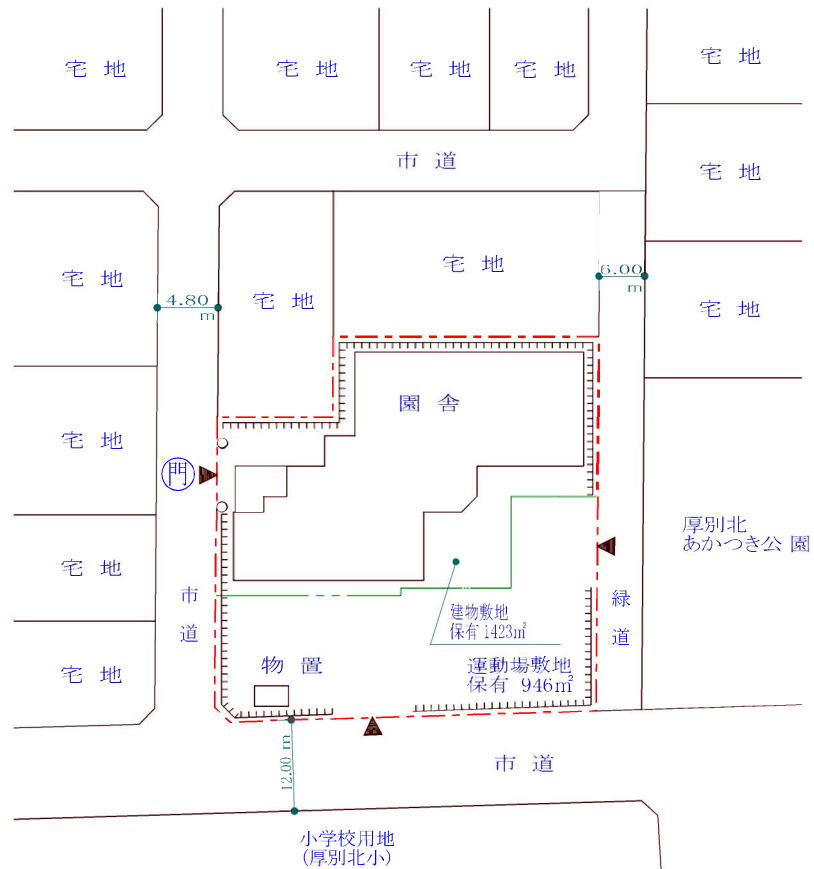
宅 地

宅 地

宅 地

宅 地

宅 地

市 道

宅 地

宅 地

宅 地

4.80 m

6.00 m

宅 地

宅 地

園 舎

門

宅 地

厚別北
あかつき公 園

市
道

建物敷地
保有 1423㎡

緑
道

宅 地

物 置

運動場敷地
保有 946㎡

12.00 m

市 道

小学校用地
(厚別北小)